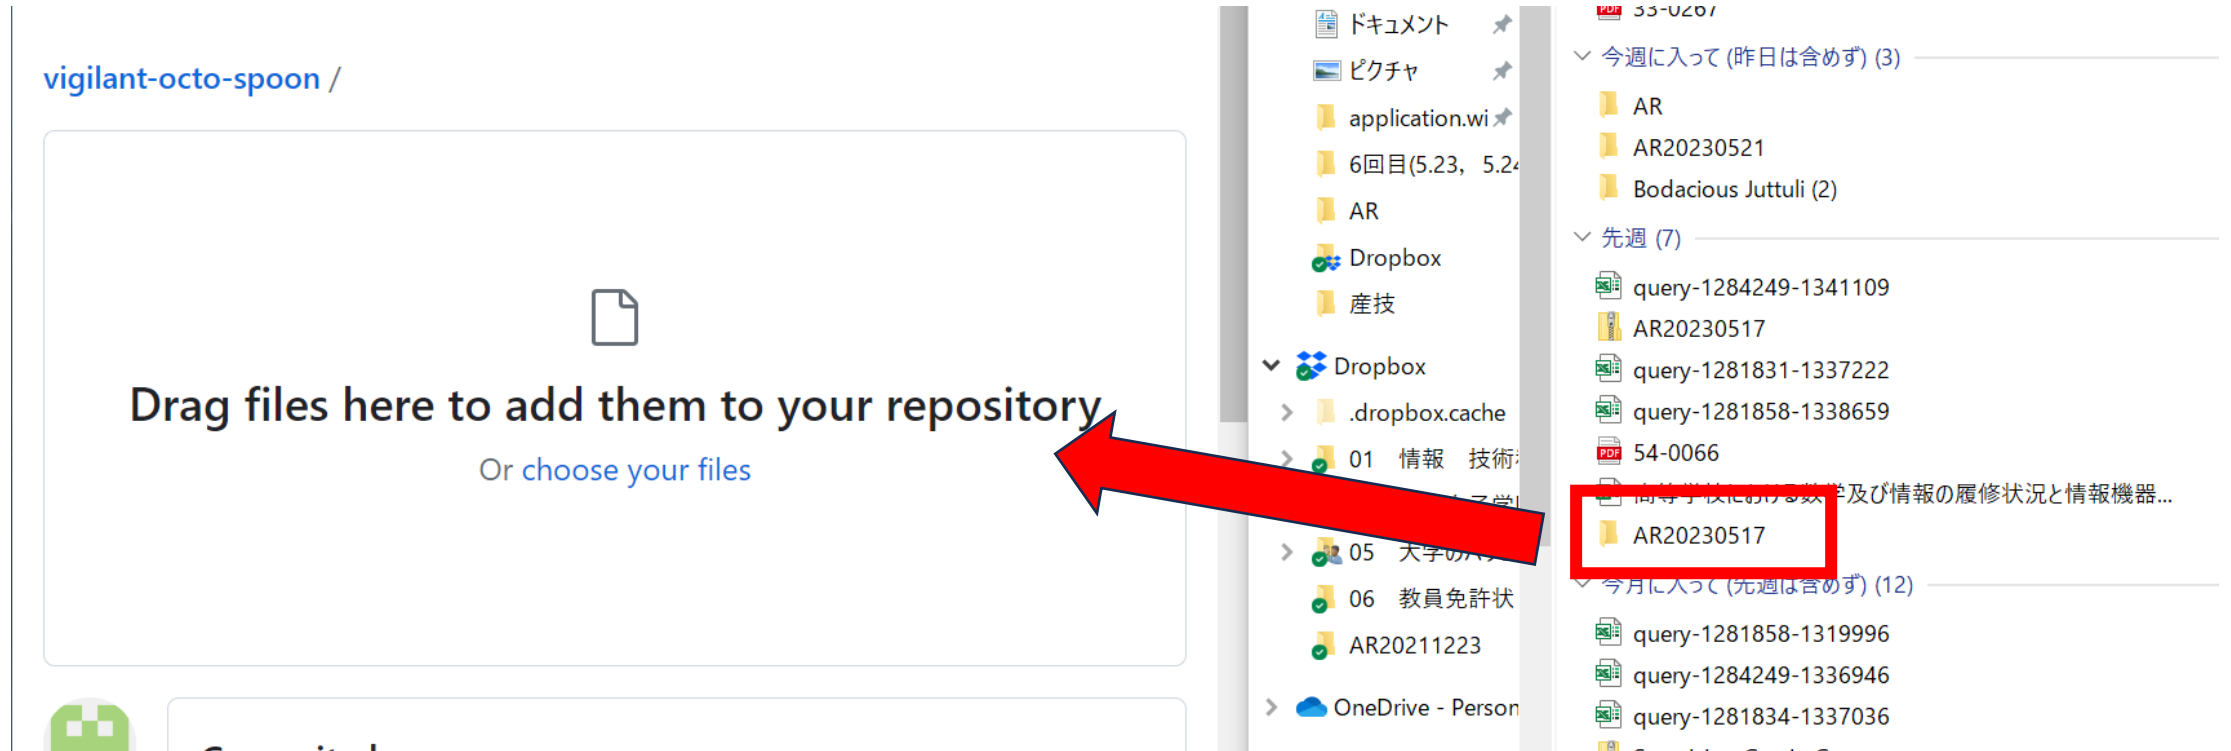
vigilant-octo-spoon /

Drag files here to add them to your repository

Or choose your files

ドキュメント
ピクチャ
application.wi
6回目(5.23, 5.2
AR
Dropbox
産技
Dropbox
.dropbox.cache
01 情報 技術
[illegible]
05 大学の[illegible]
06 教員免許状
AR20211223
OneDrive - Person

33-0267
今週に入って (昨日は含めず) (3)
AR
AR20230521
Bodacious Juttuli (2)
先週 (7)
query-1284249-1341109
AR20230517
query-1281831-1337222
query-1281858-1338659
54-0066
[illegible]学及び情報の履修状況と情報機器...
AR20230517
今月に入って (先週は含めず) (12)
query-1281858-1319996
query-1284249-1336946
query-1281834-1337036